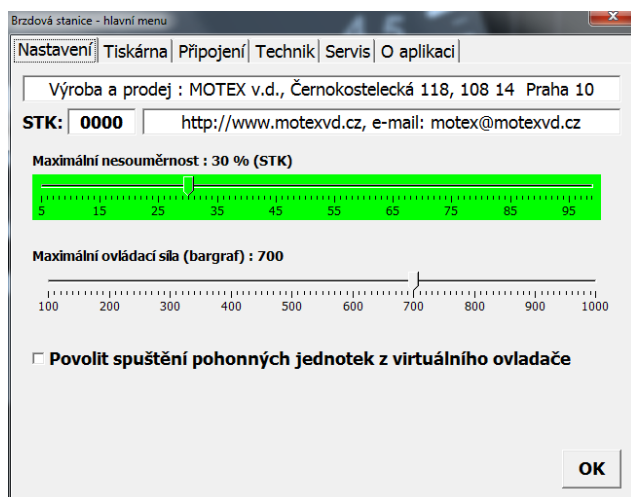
Brzdová stanice - hlavní menu

Nastavení | Tiskárna | Připojení | Technik | Servis | O aplikaci

Výroba a prodej : MOTEX v.d., Černokostelecká 118, 108 14 Praha 10

STK: 0000 http://www.motexvd.cz, e-mail: motex@motexvd.cz

Maximální nesouměrnost : 30 % (STK)

5 15 25 35 45 55 65 75 85 95

Maximální ovládací síla (bargraf) : 700

100 200 300 400 500 600 700 800 900 1000

Povolit spuštění pohonných jednotek z virtuálního ovladače

OK